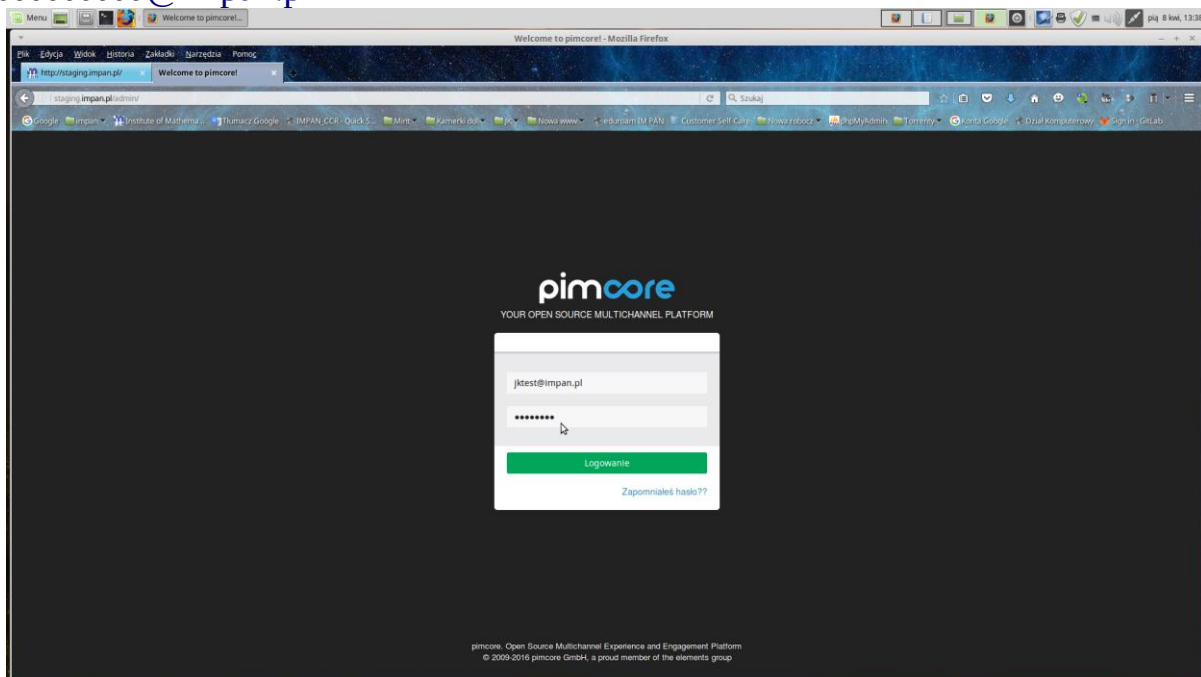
Menu Welcome to pimcore!...

pią 8 kwi, 13:38

Welcome to pimcore! - Mozilla Firefox

Plik Edycja Widok Historia Zakładki Narzędzia Pomoc

http://staging.impan.pl/ Welcome to pimcore!

staging.impan.pl/admin/ Szukaj

Google impan Institute of Mathema... Tłumacz Google IMPAN_CCR - Quick S... Mint Kamerki do... jks Nowa www eduroam IM PAN Customer Self Care Nowa robocz phpMyAdmin Torrenty Konta Google Dział Komputerowy Sign in · GitLab

pimcore

YOUR OPEN SOURCE MULTICHANNEL PLATFORM

jktest@impan.pl

••••••••

Logowanie

Zapomniałeś hasło??

pimcore. Open Source Multichannel Experience and Engagement Platform
© 2009-2016 pimcore GmbH, a proud member of the elements group